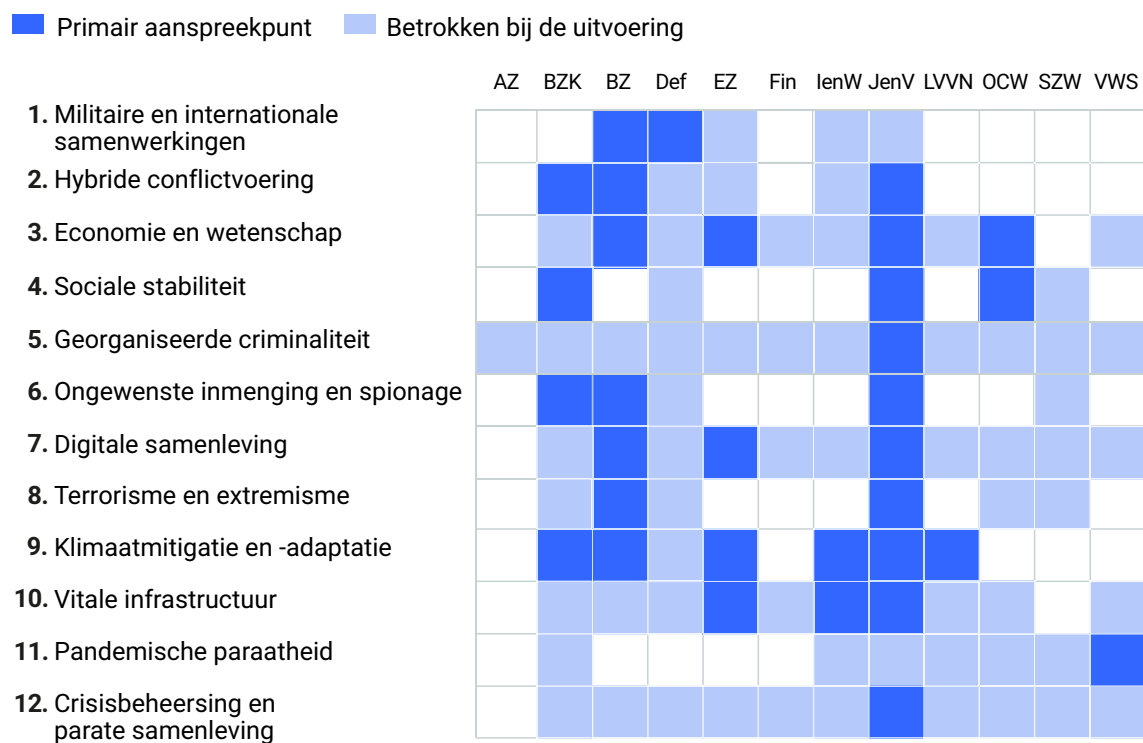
Primair aanspreekpunt Betrokken bij de uitvoering

AZ BZK BZ Def EZ Fin IenW JenV LVVN OCW SZW VWS

1. Militaire en internationale samenwerkingen
2. Hybride conflictvoering
3. Economie en wetenschap
4. Sociale stabiliteit
5. Georganiseerde criminaliteit
6. Ongewenste inmenging en spionage
7. Digitale samenleving
8. Terrorisme en extremisme
9. Klimaatmitigatie en -adaptatie
10. Vitale infrastructuur
11. Pandemische paraatheid
12. Crisisbeheersing en parate samenleving